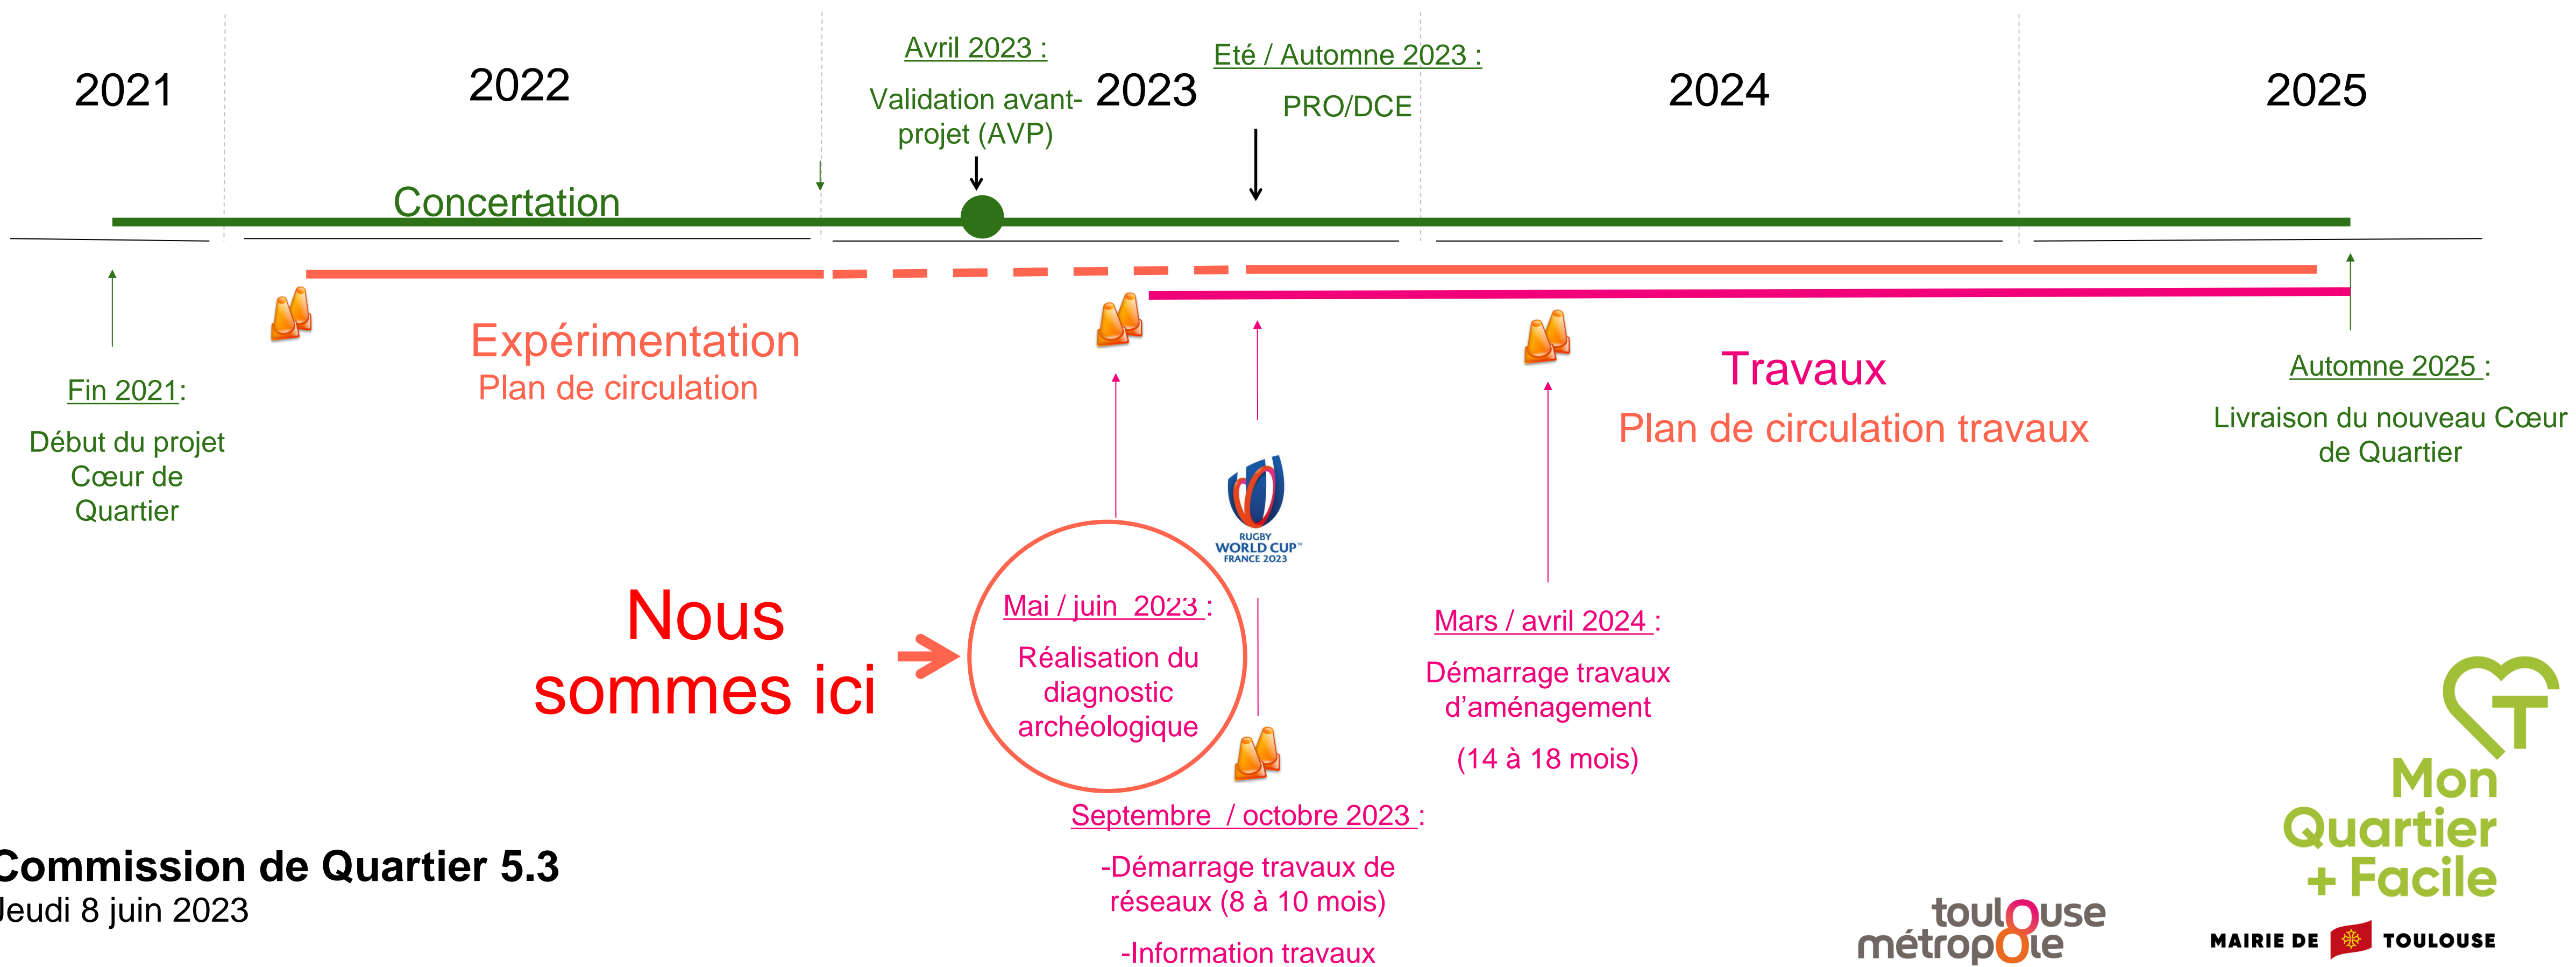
2021

2022

Avril 2023 :

Validation avant-projet (AVP)

2023

Eté / Automne 2023 :

PRO/DCE

2024

2025

Concertation

Expérimentation
Plan de circulation

Fin 2021:

Début du projet Cœur de Quartier

Travaux

Plan de circulation travaux

Automne 2025 :

Livraison du nouveau Cœur de Quartier

RUGBY WORLD CUP FRANCE 2023

Nous sommes ici

Mai / juin 2023 :

Réalisation du diagnostic archéologique

Mars / avril 2024 :

Démarrage travaux d'aménagement

(14 à 18 mois)

Septembre / octobre 2023 :

-Démarrage travaux de réseaux (8 à 10 mois)

-Information travaux

Commission de Quartier 5.3
Jeudi 8 juin 2023

toulouse métropole

Mon Quartier + Facile

MAIRIE DE TOULOUSE